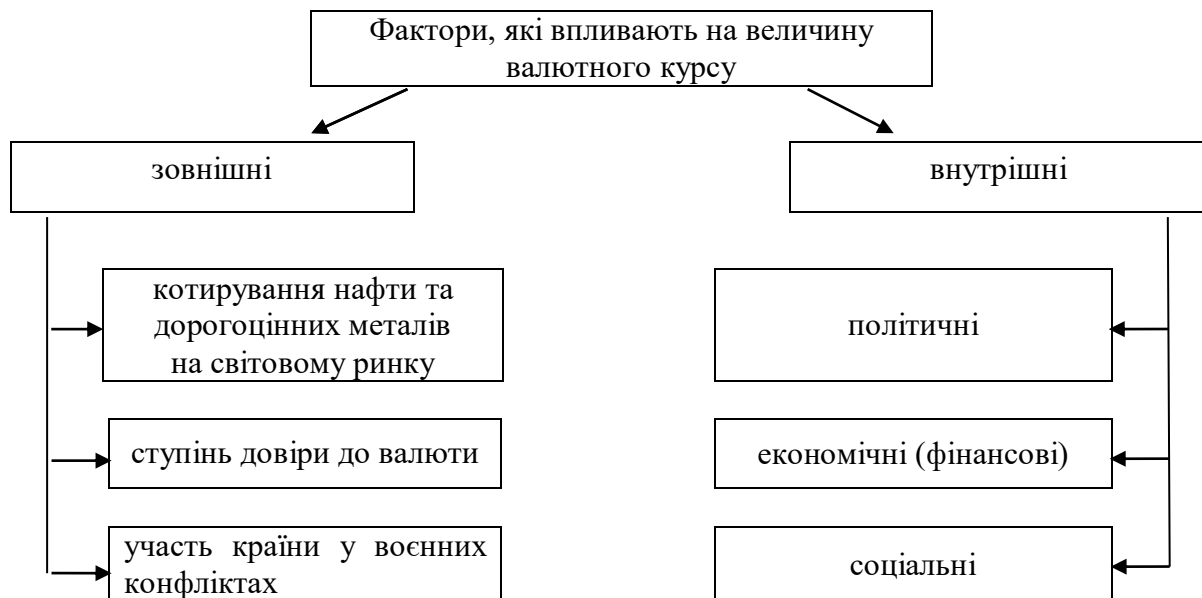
Фактори, які впливають на величину валютного курсу

зовнішні

котирування нафти та дорогоцінних металів на світовому ринку

ступінь довіри до валюти

участь країни у воєнних конфліктах

внутрішні

політичні

економічні (фінансові)

соціальні